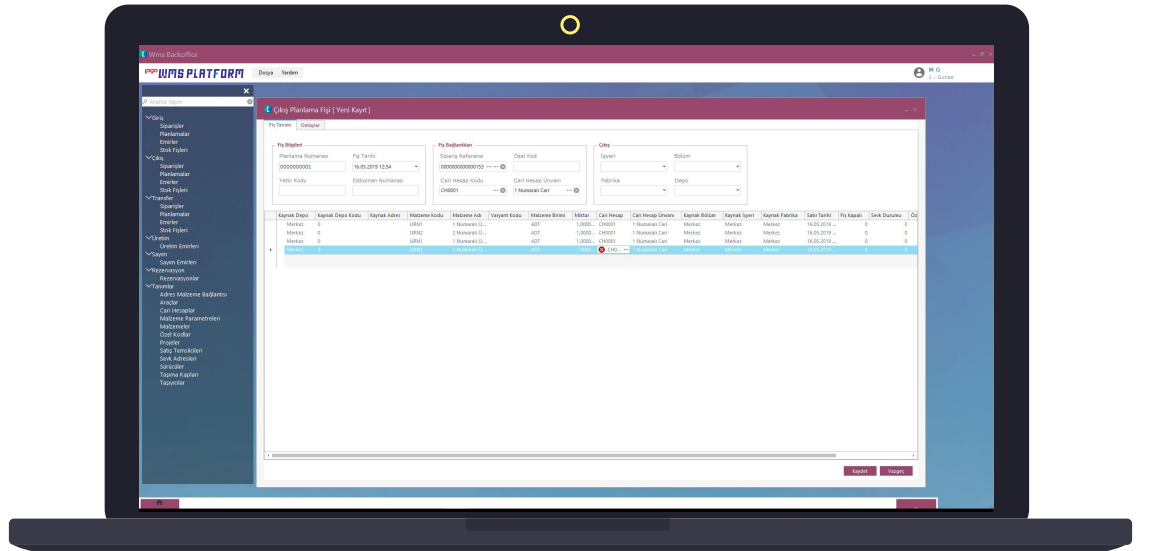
Wms Backoffice

logo WMS PLATFORM Dosya Yardım

M G
1 - Gunes

Arama Yapın

Giriş
Siparişler
Planlamalar
Emirler
Stok Fişleri
Çıkış
Siparişler
Planlamalar
Emirler
Stok Fişleri
Transfer
Siparişler
Planlamalar
Emirler
Stok Fişleri
Üretim
Üretim Emirleri
Sayım
Sayım Emirleri
Rezervasyon
Rezervasyonlar
Tanımlar
Adres Malzeme Bağlantısı
Araçlar
Cari Hesaplar
Malzeme Parametreleri
Malzemeler
Özel Kodlar
Projeler
Satış Temsilcileri
Sevk Adresleri
Sürücüler
Taşıma Kapları
Taşıyıcılar

Çıkış Planlama Fişi [ Yeni Kayıt ]

Fiş Tanımı Detaylar

Fiş Bilgileri
Planlama Numarası
0000000001
Fiş Tarihi
16.05.2019 12:54
Yetki Kodu
Döküman Numarası

Fiş Bağlantıları
Sipariş Referansı
0000000000000153
Özel Kod
Cari Hesap Kodu
CH0001
Cari Hesap Ünvanı
1 Numaralı Cari

Çıkış
İşyeri
Bölüm
Fabrika
Depo

| Kaynak Depo | Kaynak Depo Kodu | Kaynak Adres | Malzeme Kodu | Malzeme Adı | Varyant Kodu | Malzeme Birimi | Miktar | Cari Hesap | Cari Hesap Ünvanı | Kaynak Bölüm | Kaynak İşyeri | Kaynak Fabrika | Satır Tarihi | Fiş Kapalı | Sevk Durumu | Öz |
|---|---|---|---|---|---|---|---|---|---|---|---|---|---|---|---|---|
| Merkez | 0 | | URN1 | 1 Numaralı Ü... | | ADT | 1,0000... | CH0001 | 1 Numaralı Cari | Merkez | Merkez | Merkez | 16.05.2019 ... | 0 | 0 | |
| Merkez | 0 | | URN2 | 2 Numaralı Ü... | | ADT | 1,0000... | CH0001 | 1 Numaralı Cari | Merkez | Merkez | Merkez | 16.05.2019 ... | 0 | 0 | |
| Merkez | 0 | | URN1 | 1 Numaralı Ü... | | ADT | 1,0000... | CH0001 | 1 Numaralı Cari | Merkez | Merkez | Merkez | 16.05.2019 ... | 0 | 0 | |
| Merkez | 0 | | URN3 | 3 Numaralı Ü... | | ADT | 1,000... | CH0... | 1 Numaralı Cari | Merkez | Merkez | Merkez | 16.05.2019 ... | 0 | 0 | |

Kaydet Vazgeç